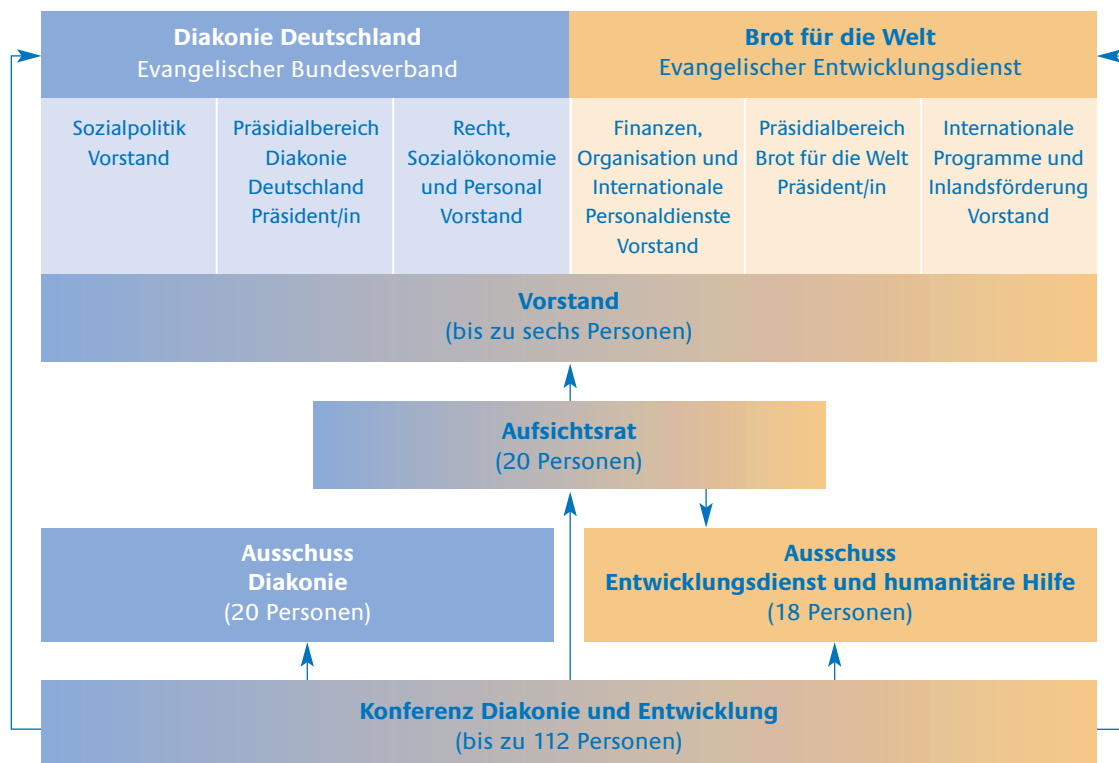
Diakonie Deutschland
Evangelischer Bundesverband

Brot für die Welt
Evangelischer Entwicklungsdienst

| Sozialpolitik Vorstand | Präsidialbereich Diakonie Deutschland Präsident/in | Recht, Sozialökonomie und Personal Vorstand | Finanzen, Organisation und Internationale Personaldienste Vorstand | Präsidialbereich Brot für die Welt Präsident/in | Internationale Programme und Inlandsförderung Vorstand |
|---|---|---|---|---|---|

Vorstand
(bis zu sechs Personen)

Aufsichtsrat
(20 Personen)

Ausschuss
Diakonie
(20 Personen)

Ausschuss
Entwicklungsdienst und humanitäre Hilfe
(18 Personen)

Konferenz Diakonie und Entwicklung
(bis zu 112 Personen)